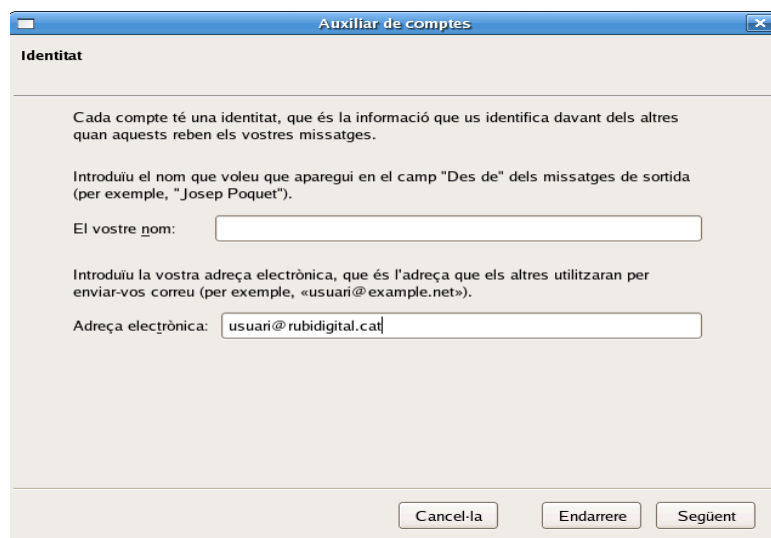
Auxiliar de comptes

Identitat

Cada compte té una identitat, que és la informació que us identifica davant dels altres quan aquests reben els vostres missatges.

Introduïu el nom que voleu que aparegui en el camp "Des de" dels missatges de sortida (per exemple, "Josep Poquet").

El vostre nom:

Introduïu la vostra adreça electrònica, que és l'adreça que els altres utilitzaran per enviar-vos correu (per exemple, «usuari@example.net»).

Adreça electrònica: usuari@rubidigital.cat

Cancel·la Endarrere Següent